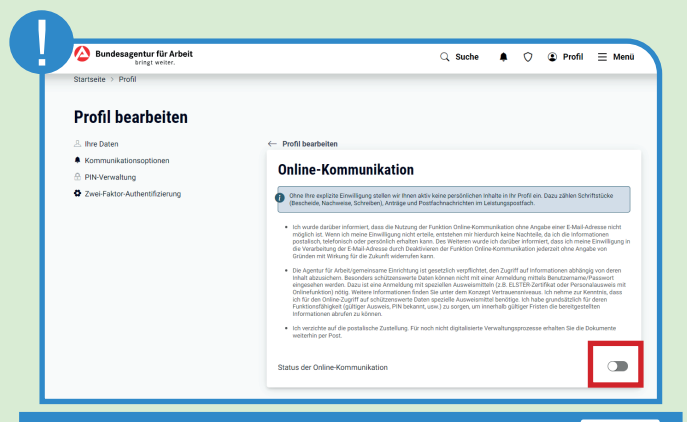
!

Bundesagentur für Arbeit
bringt weiter.

Suche

Profil

Menü

Startseite > Profil

Profil bearbeiten

Ihre Daten

Kommunikationsoptionen

PIN-Verwaltung

Zwei-Faktor-Authentifizierung

Profil bearbeiten

Online-Kommunikation

Ohne Ihre explizite Einwilligung stellen wir Ihnen aktiv keine persönlichen Inhalte in Ihr Profil ein. Dazu zählen Schriftstücke (Bescheide, Nachweise, Schreiben), Anträge und Postfachnachrichten im Leistungspostfach.

Ich wurde darüber informiert, dass die Nutzung der Funktion Online-Kommunikation ohne Angabe einer E-Mail-Adresse nicht möglich ist. Wenn ich meine Einwilligung nicht erteile, entstehen mir hierdurch keine Nachteile, da ich die Informationen postalisch, telefonisch oder persönlich erhalten kann. Des Weiteren wurde ich darüber informiert, dass ich meine Einwilligung in die Verarbeitung der E-Mail-Adresse durch Deaktivieren der Funktion Online-Kommunikation jederzeit ohne Angabe von Gründen mit Wirkung für die Zukunft widerrufen kann.

Die Agentur für Arbeit/gemeinsame Einrichtung ist gesetzlich verpflichtet, den Zugriff auf Informationen abhängig von deren Inhalt abzusichern. Besonders schützenswerte Daten können nicht mit einer Anmeldung mittels Benutzername/Passwort eingesehen werden. Dazu ist eine Anmeldung mit speziellen Ausweismitteln (z.B. ELSTER-Zertifikat oder Personalausweis mit Onlinefunktion) nötig. Weitere Informationen finden Sie unter dem Konzept Vertrauensniveaus. Ich nehme zur Kenntnis, dass ich für den Online-Zugriff auf schützenswerte Daten spezielle Ausweismittel benötige. Ich habe grundsätzlich für deren Funktionsfähigkeit (gültiger Ausweis, PIN bekannt, usw.) zu sorgen, um innerhalb gültiger Fristen die bereitgestellten Informationen abrufen zu können.

Ich verzichte auf die postalische Zustellung. Für noch nicht digitalisierte Verwaltungsprozesse erhalten Sie die Dokumente weiterhin per Post.

Status der Online-Kommunikation